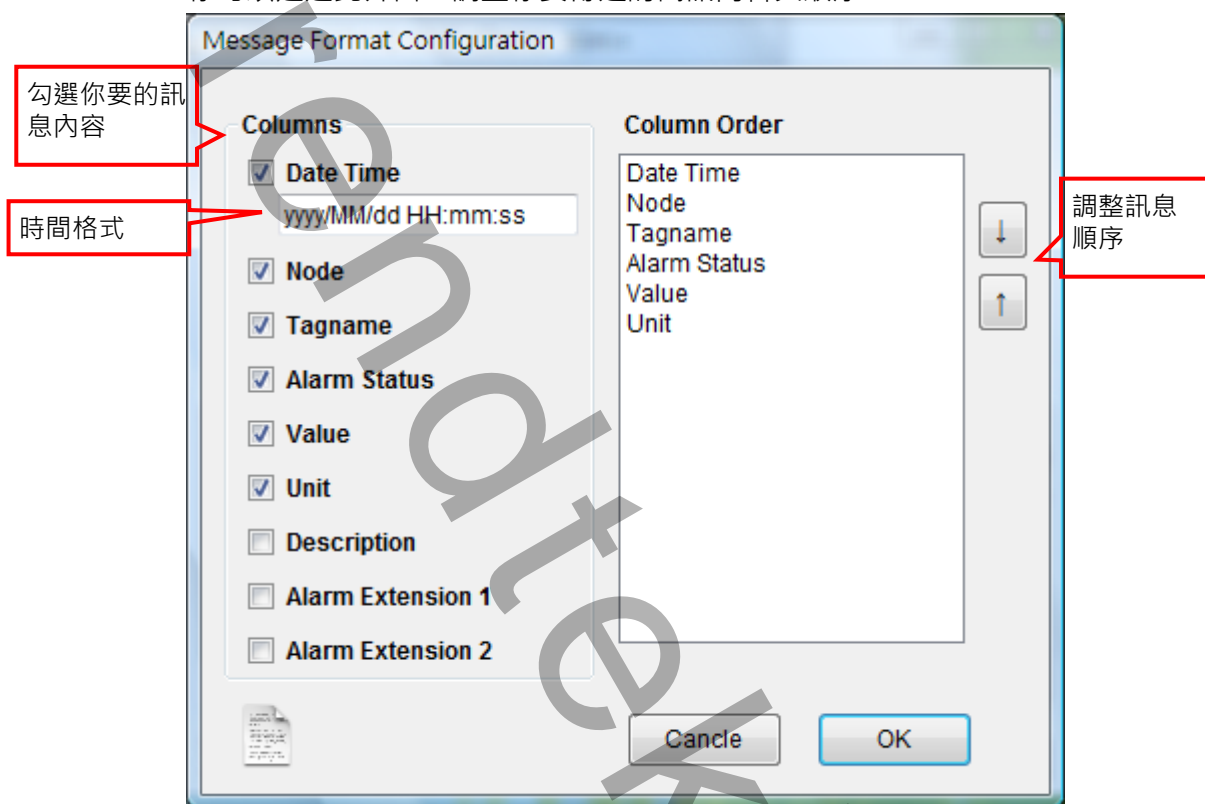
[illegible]

Message Format Configuration

勾選你要的訊息內容

時間格式

Columns

Date Time

yyyy/MM/dd HH:mm:ss

Node

Tagname

Alarm Status

Value

Unit

Description

Alarm Extension 1

Alarm Extension 2

Column Order

Date Time
Node
Tagname
Alarm Status
Value
Unit

調整訊息順序

↓

↑

Cancle

OK

Vendtek